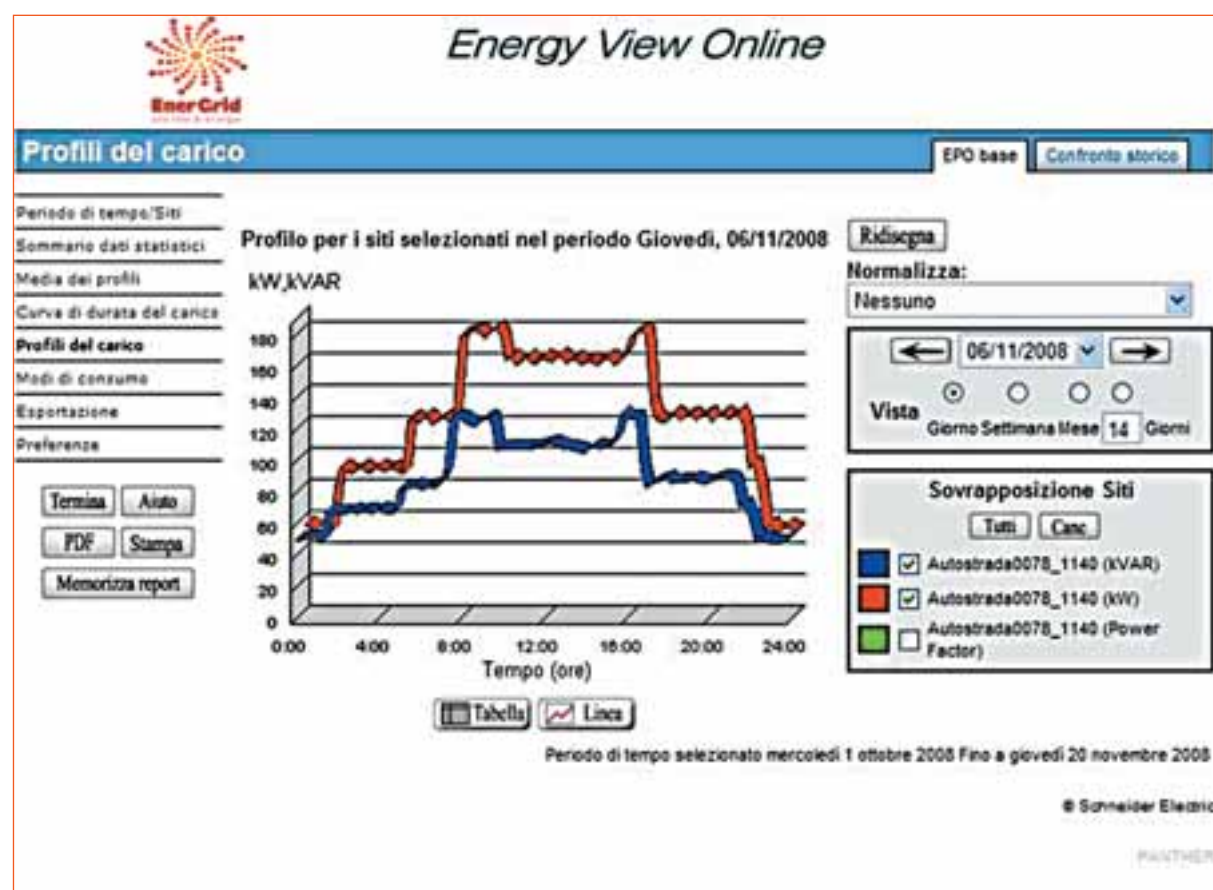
EnerGrid

Energy View Online

Profili del carico

EPO base | Confronto storico

Periodo di tempo/Siti
Sommario dati statistici
Media dei profili
Curva di durata del carico
Profili del carico
Modi di consumo
Esportazione
Preferenze

Termina | Aiuto
PDF | Stampa
Memorizza report

Profilo per i siti selezionati nel periodo Giovedì, 06/11/2008

kW,kVAR

180
160
140
120
100
80
60
40
20
0

0:00 4:00 8:00 12:00 16:00 20:00 24:00
Tempo (ore)

Tabella | Linea

Ridisegna

Normalizza:
Nessuno

06/11/2008

Vista
Giorno Settimana Mese 14 Giorni

Sovrapposizione Siti
Tutti | Canc
Autostrada0078_1140 (kVAR)
Autostrada0078_1140 (kW)
Autostrada0078_1140 (Power Factor)

Periodo di tempo selezionato mercoledì 1 ottobre 2008 Fino a giovedì 20 novembre 2008

© Schneider Electric

PANTHER